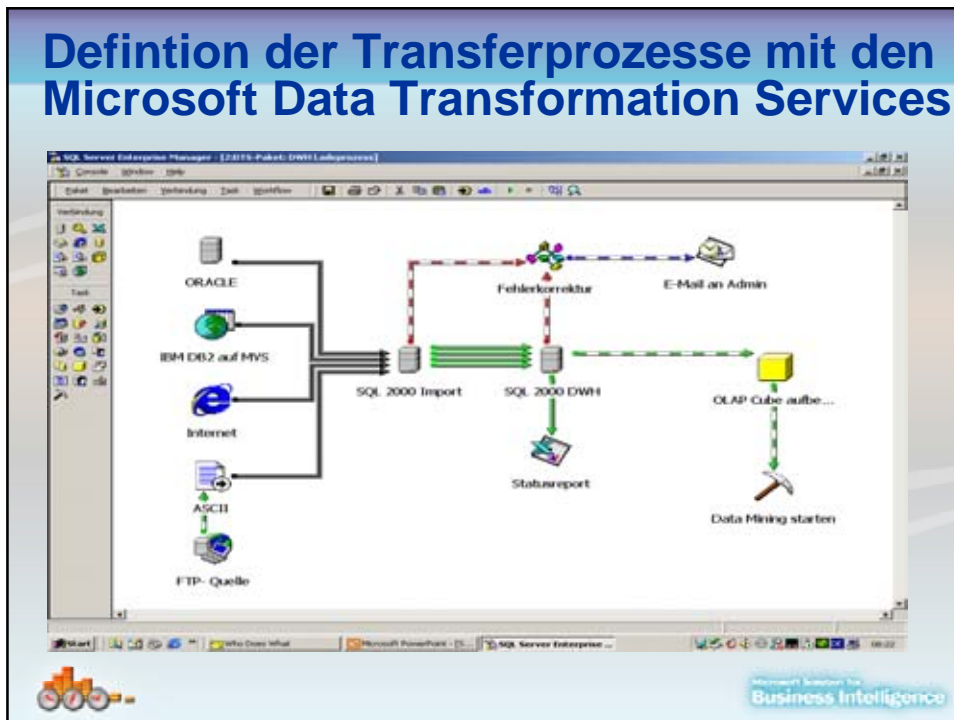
Defintion der Transferprozesse mit den Microsoft Data Transformation Services

SQL Server Enterprise Manager - [2:DTS-Paket: DWH Ladeprozess]

Console Window Help

Paket Bearbeiten Verbindung Task Workflow

Verbindung

Task

ORACLE

IBM DB2 auf MVS

Internet

ASCII

FTP- Quelle

SQL 2000 Import

Fehlerkorrektur

E-Mail an Admin

SQL 2000 DWH

OLAP Cube aufbe...

Statusreport

Data Mining starten

Start

Who Does What

Microsoft PowerPoint - [S...

SQL Server Enterprise ...

Business Intelligence